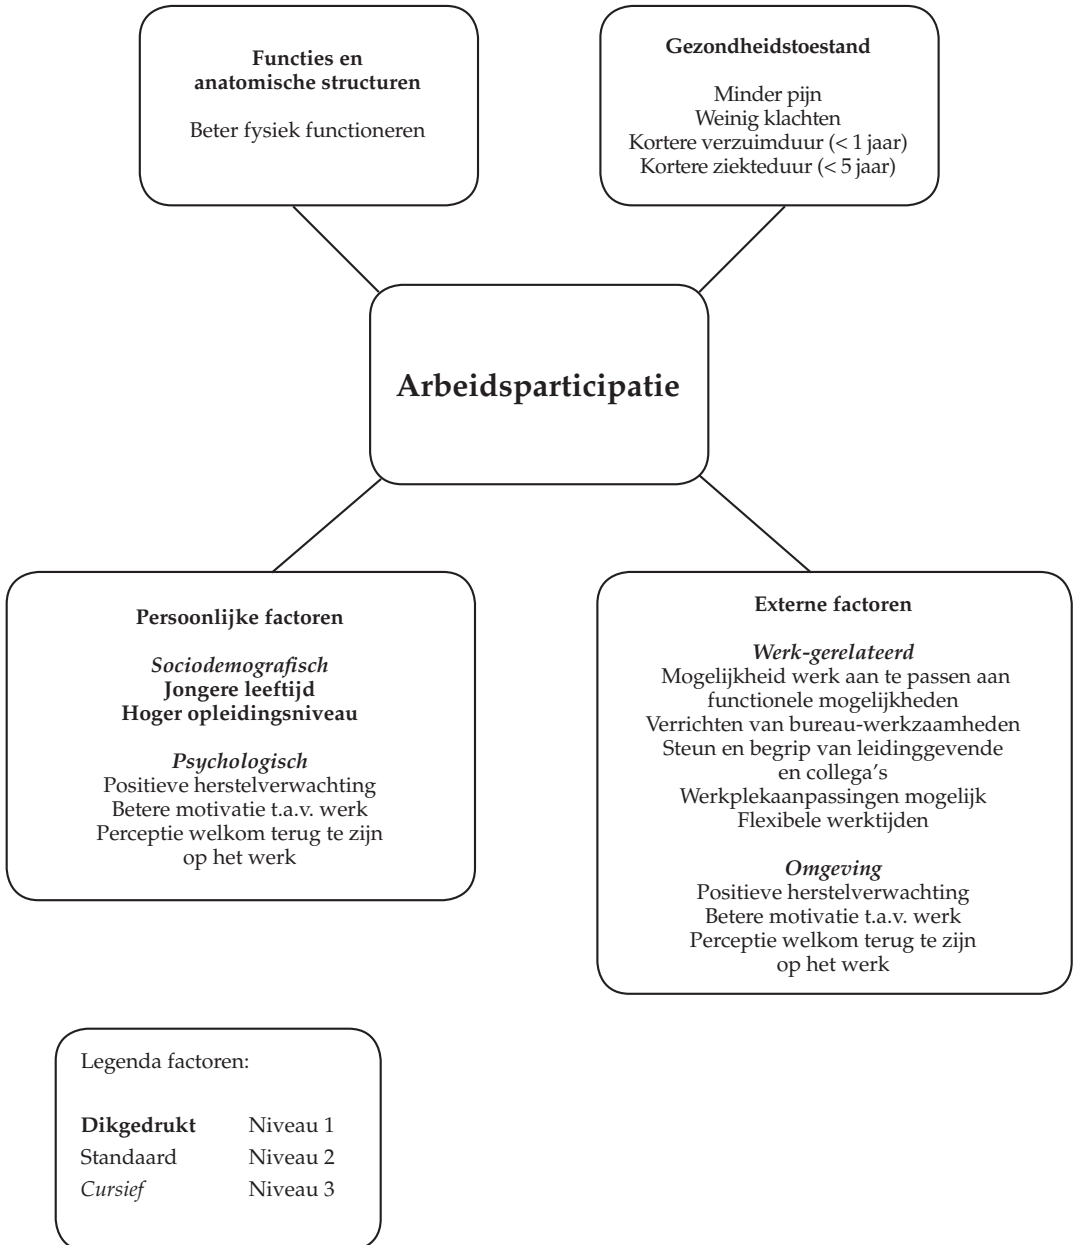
Functies en anatomische structuren

Beter fysiek functioneren

Gezondheidstoestand

Minder pijn
Weinig klachten
Kortere verzuimduur (< 1 jaar)
Kortere ziekteduur (< 5 jaar)

Arbeidsparticipatie

Persoonlijke factoren

Sociodemografisch
Jongere leeftijd
Hoger opleidingsniveau

Psychologisch
Positieve herstelverwachting
Betere motivatie t.a.v. werk
Perceptie welkom terug te zijn op het werk

Externe factoren

Werk-gerelateerd
Mogelijkheid werk aan te passen aan functionele mogelijkheden
Verrichten van bureau-werkzaamheden
Steun en begrip van leidinggevende en collega's
Werkplekaanpassingen mogelijk
Flexibele werktijden

Omgeving
Positieve herstelverwachting
Betere motivatie t.a.v. werk
Perceptie welkom terug te zijn op het werk

Legenda factoren:

| | |
|---|---|
| Dikgedrukt | Niveau 1 |
| Standaard | Niveau 2 |
| Cursief | Niveau 3 |